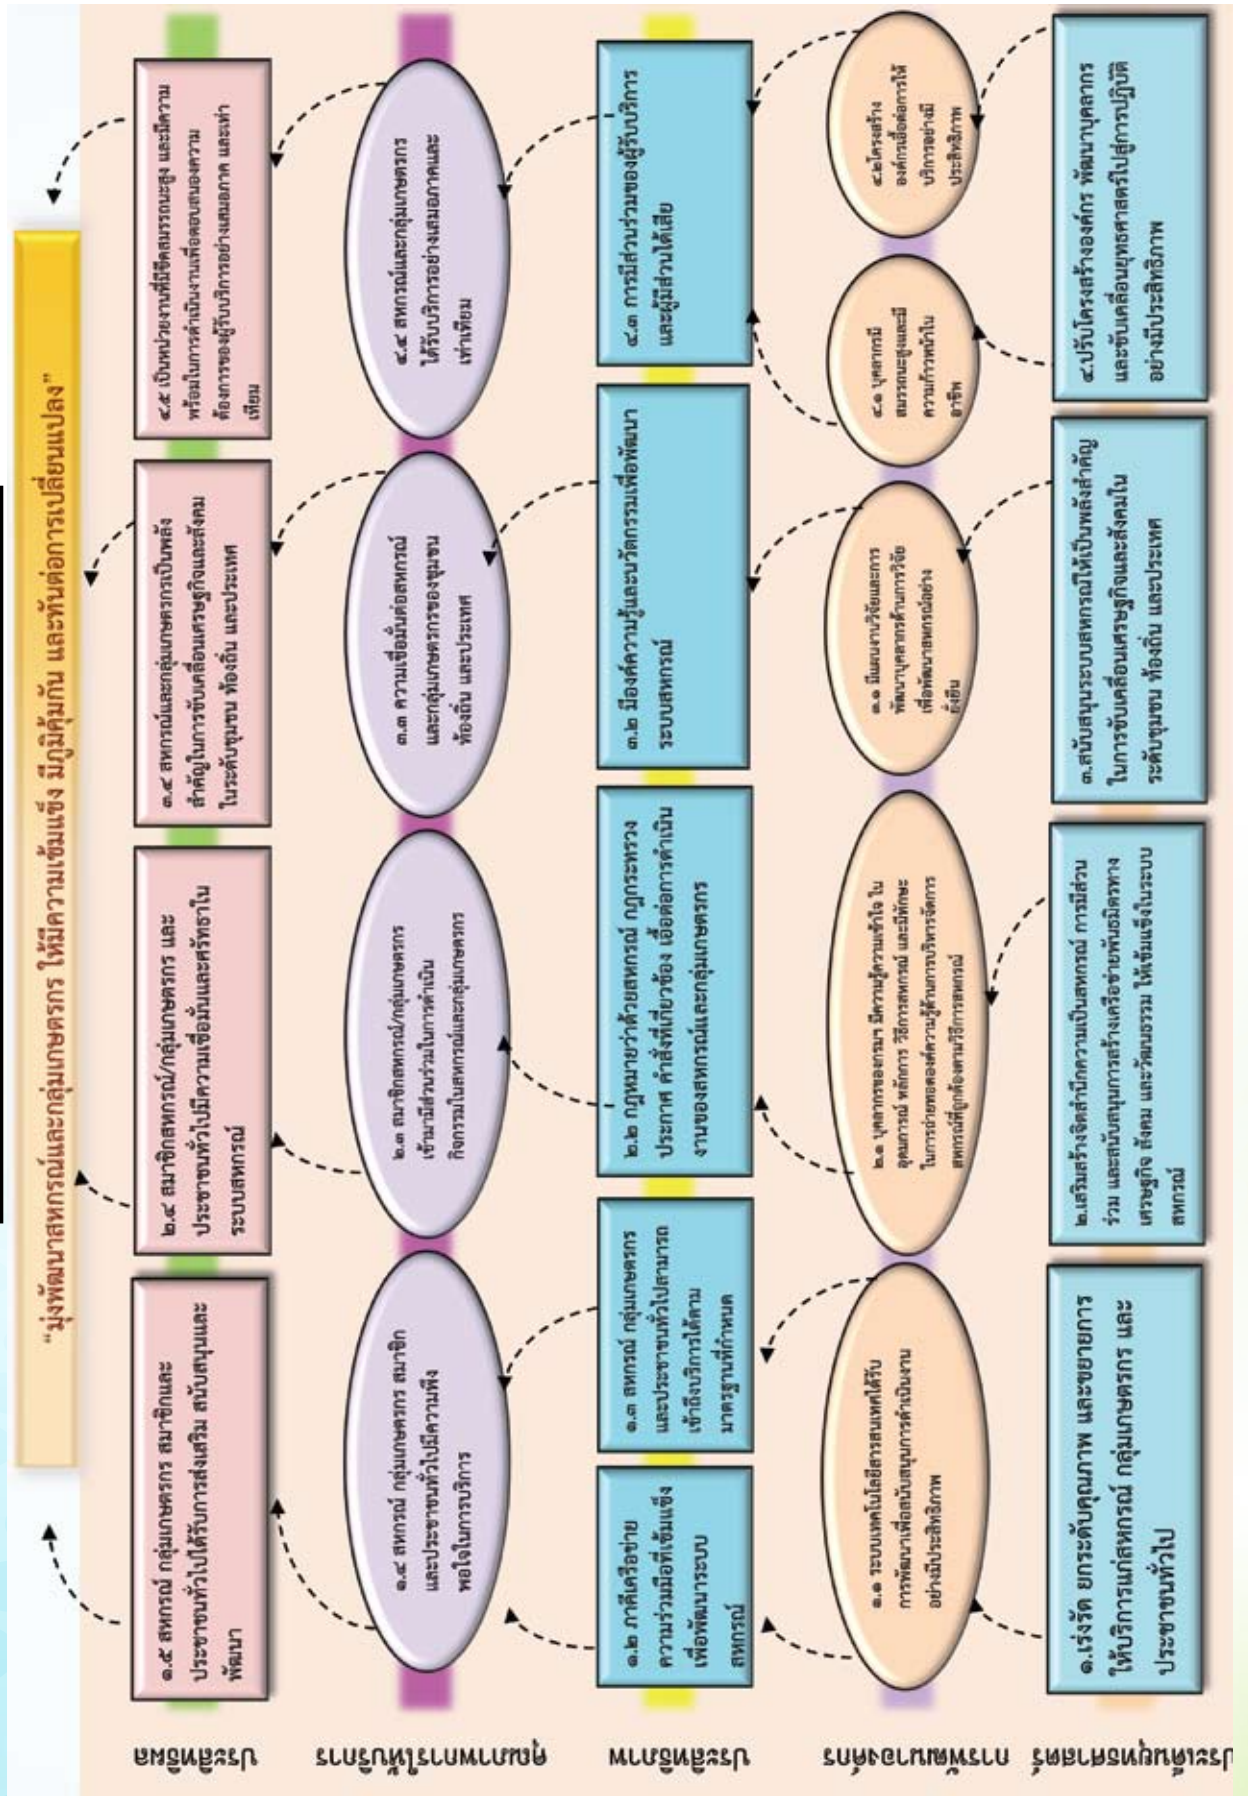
"มุ่งพัฒนาสหกรณ์และกลุ่มเกษตรกร ให้มีความเข้มแข็ง มีภูมิคุ้มกัน และทันต่อการเปลี่ยนแปลง"

ประเด็นยุทธศาสตร์

๑.เร่งรัด ยกระดับคุณภาพ และขยายการให้บริการแก่สหกรณ์ กลุ่มเกษตรกร และประชาชนทั่วไป

๒.เสริมสร้างจิตสำนึกความเป็นสหกรณ์ การมีส่วนร่วม และสนับสนุนการสร้างเครือข่ายพันธมิตรทางเศรษฐกิจ สังคม และวัฒนธรรม ให้เข้มแข็งในระบบสหกรณ์

๓.สนับสนุนระบบสหกรณ์ให้เป็นพลังสำคัญในการขับเคลื่อนเศรษฐกิจและสังคมในระดับชุมชน ท้องถิ่น และประเทศ

๔.ปรับโครงสร้างองค์กร พัฒนาบุคลากร และขับเคลื่อนยุทธศาสตร์ไปสู่การปฏิบัติอย่างมีประสิทธิภาพ

การพัฒนาองค์กร

๑.๑ ระบบเทคโนโลยีสารสนเทศได้รับการพัฒนาเพื่อสนับสนุนการดำเนินงานอย่างมีประสิทธิภาพ

๒.๑ บุคลากรของกรมฯ มีความรู้ความเข้าใจ ในอุดมการณ์ หลักการ วิธีการสหกรณ์ และมีทักษะในการถ่ายทอดความรู้ด้านการบริหารจัดการสหกรณ์ที่ถูกต้องตามวิธีการสหกรณ์

๓.๑ มีผลงานวิจัยและการพัฒนาบุคลากรด้านการวิจัยเพื่อพัฒนาสหกรณ์อย่างยั่งยืน

๔.๑ บุคลากรมีสมรรถนะสูงและมีความก้าวหน้าในอาชีพ

๔.๒โครงสร้างองค์กรเอื้อต่อการให้บริการอย่างมีประสิทธิภาพ

ประสิทธิภาพ

๑.๒ ภาคีเครือข่ายความร่วมมือที่เข้มแข็งเพื่อพัฒนาระบบสหกรณ์

๑.๓ สหกรณ์ กลุ่มเกษตรกร และประชาชนทั่วไปสามารถเข้าถึงบริการได้ตามมาตรฐานที่กำหนด

๒.๒ กฎหมายว่าด้วยสหกรณ์ กฎกระทรวง ประกาศ คำสั่งที่เกี่ยวข้อง เอื้อต่อการดำเนินงานของสหกรณ์และกลุ่มเกษตรกร

๓.๒ มีองค์ความรู้และนวัตกรรมเพื่อพัฒนาระบบสหกรณ์

๔.๓ การมีส่วนร่วมของผู้รับบริการและผู้มีส่วนได้เสีย

คุณภาพการให้บริการ

๑.๔ สหกรณ์ กลุ่มเกษตรกร สมาชิก และประชาชนทั่วไปมีความพึงพอใจในการบริการ

๒.๓ สมาชิกสหกรณ์/กลุ่มเกษตรกรเข้ามามีส่วนร่วมในการดำเนินกิจกรรมในสหกรณ์และกลุ่มเกษตรกร

๓.๓ ความเชื่อมั่นต่อสหกรณ์และกลุ่มเกษตรกรของชุมชน ท้องถิ่น และประเทศ

๔.๔ สหกรณ์และกลุ่มเกษตรกรได้รับบริการอย่างเสมอภาคและเท่าเทียม

ประสิทธิผล

๑.๕ สหกรณ์ กลุ่มเกษตรกร สมาชิกและประชาชนทั่วไปได้รับการส่งเสริม สนับสนุนและพัฒนา

๒.๔ สมาชิกสหกรณ์/กลุ่มเกษตรกร และประชาชนทั่วไปมีความเชื่อมั่นและศรัทธาในระบบสหกรณ์

๓.๔ สหกรณ์และกลุ่มเกษตรกรเป็นพลังสำคัญในการขับเคลื่อนเศรษฐกิจและสังคมในระดับชุมชน ท้องถิ่น และประเทศ

๔.๕ เป็นหน่วยงานที่มีสมรรถนะสูง และมีความพร้อมในการดำเนินงานเพื่อตอบสนองความต้องการของผู้รับบริการอย่างเสมอภาค และเท่าเทียม